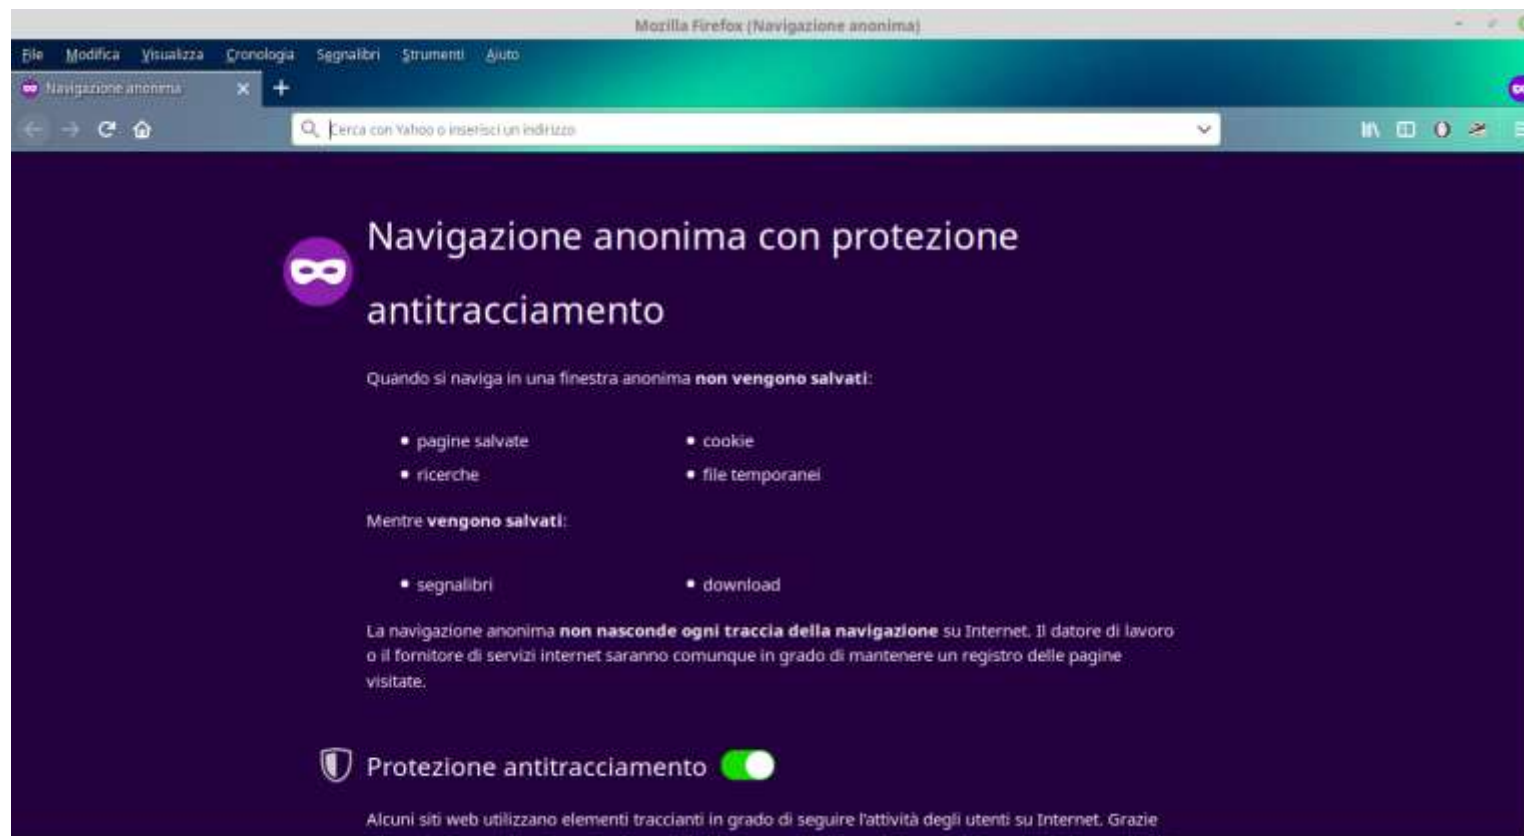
Mozilla Firefox (Navigazione anonima)

File Modifica Visualizza Cronologia Segnalibri Strumenti Aiuto

Navigazione anonima

Cerca con Yahoo o inserisci un indirizzo

Navigazione anonima con protezione antitracciamento

Quando si naviga in una finestra anonima **non vengono salvati**:

• pagine salvate
• ricerche
• cookie
• file temporanei

Mentre **vengono salvati**:

• segnalibri
• download

La navigazione anonima **non nasconde ogni traccia della navigazione** su Internet. Il datore di lavoro o il fornitore di servizi internet saranno comunque in grado di mantenere un registro delle pagine visitate.

Protezione antitracciamento

Alcuni siti web utilizzano elementi traccianti in grado di seguire l'attività degli utenti su Internet. Grazie